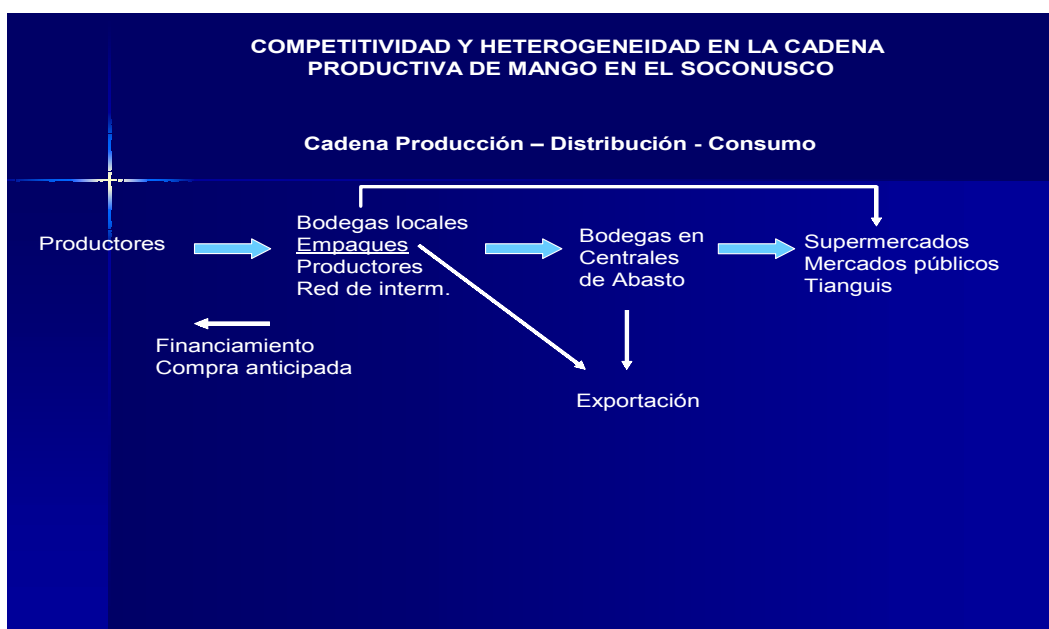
COMPETITIVIDAD Y HETEROGENEIDAD EN LA CADENA PRODUCTIVA DE MANGO EN EL SOCONUSCO

Cadena Producción – Distribución - Consumo

Productores

Bodegas locales
Empaques
Productores
Red de interm.

Bodegas en Centrales de Abasto

Supermercados
Mercados públicos
Tianguis

Financiamiento
Compra anticipada

Exportación